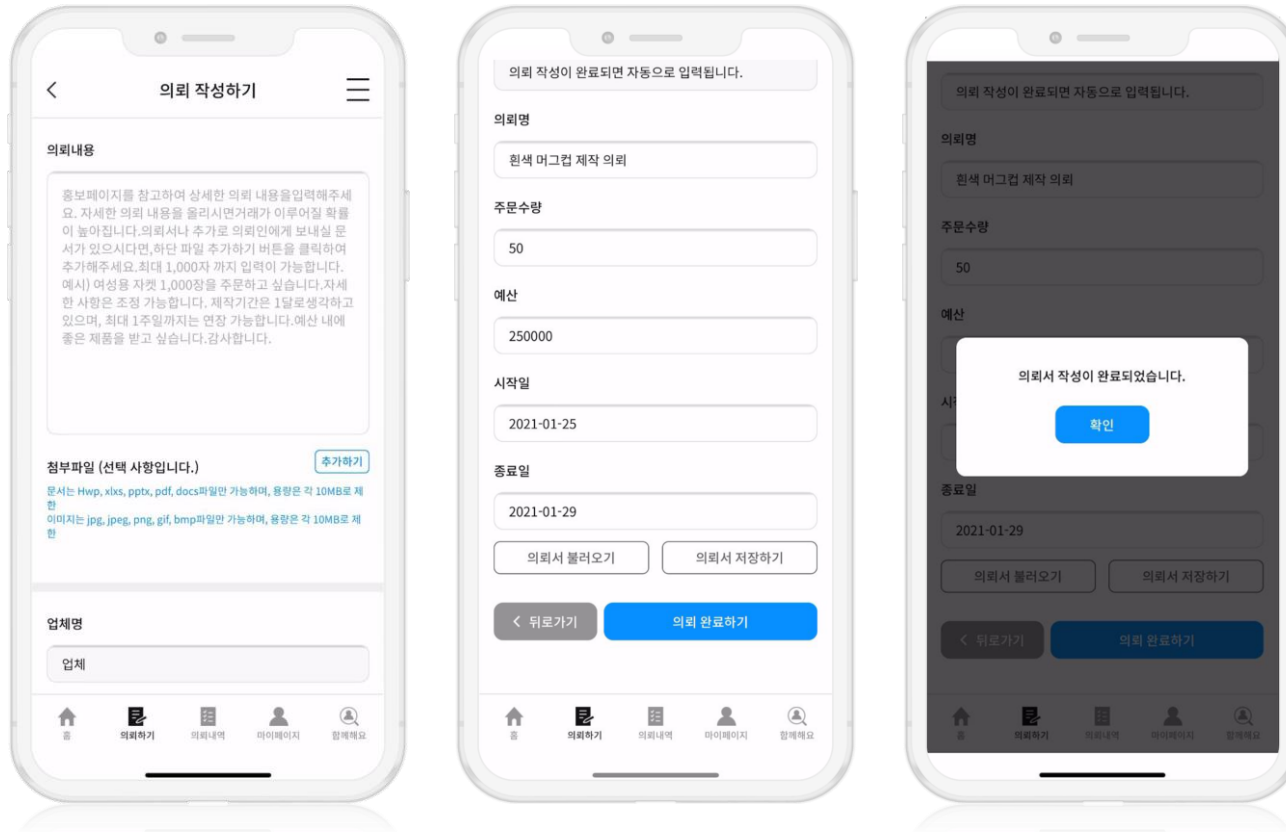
<
의뢰 작성하기

의뢰내용

홍보페이지를 참고하여 상세한 의뢰 내용을입력해주세요. 자세한 의뢰 내용을 올리시면거래가 이루어질 확률이 높아집니다.의뢰서나 추가로 의뢰인에게 보내실 문서가 있으시다면,하단 파일 추가하기 버튼을 클릭하여 추가해주세요.최대 1,000자 까지 입력이 가능합니다. 예시) 여성용 자켓 1,000장을 주문하고 싶습니다.자세한 사항은 조정 가능합니다. 제작기간은 1달로생각하고 있으며, 최대 1주일까지는 연장 가능합니다.예산 내에 좋은 제품을 받고 싶습니다.감사합니다.

첨부파일 (선택 사항입니다.)
추가하기
문서는 Hwp, xlxs, pptx, pdf, docs파일만 가능하며, 용량은 각 10MB로 제한
이미지는 jpg, jpeg, png, gif, bmp파일만 가능하며, 용량은 각 10MB로 제한

업체명
업체

홈 의뢰하기 의뢰내역 마이페이지 함께해요

의뢰 작성이 완료되면 자동으로 입력됩니다.

의뢰명
흰색 머그컵 제작 의뢰

주문수량
50

예산
250000

시작일
2021-01-25

종료일
2021-01-29

의뢰서 불러오기
의뢰서 저장하기

< 뒤로가기
의뢰 완료하기

홈 의뢰하기 의뢰내역 마이페이지 함께해요

의뢰 작성이 완료되면 자동으로 입력됩니다.

의뢰명
흰색 머그컵 제작 의뢰

주문수량
50

예산

의뢰서 작성이 완료되었습니다.
확인

종료일
2021-01-29

의뢰서 불러오기
의뢰서 저장하기

< 뒤로가기
의뢰 완료하기

홈 의뢰하기 의뢰내역 마이페이지 함께해요